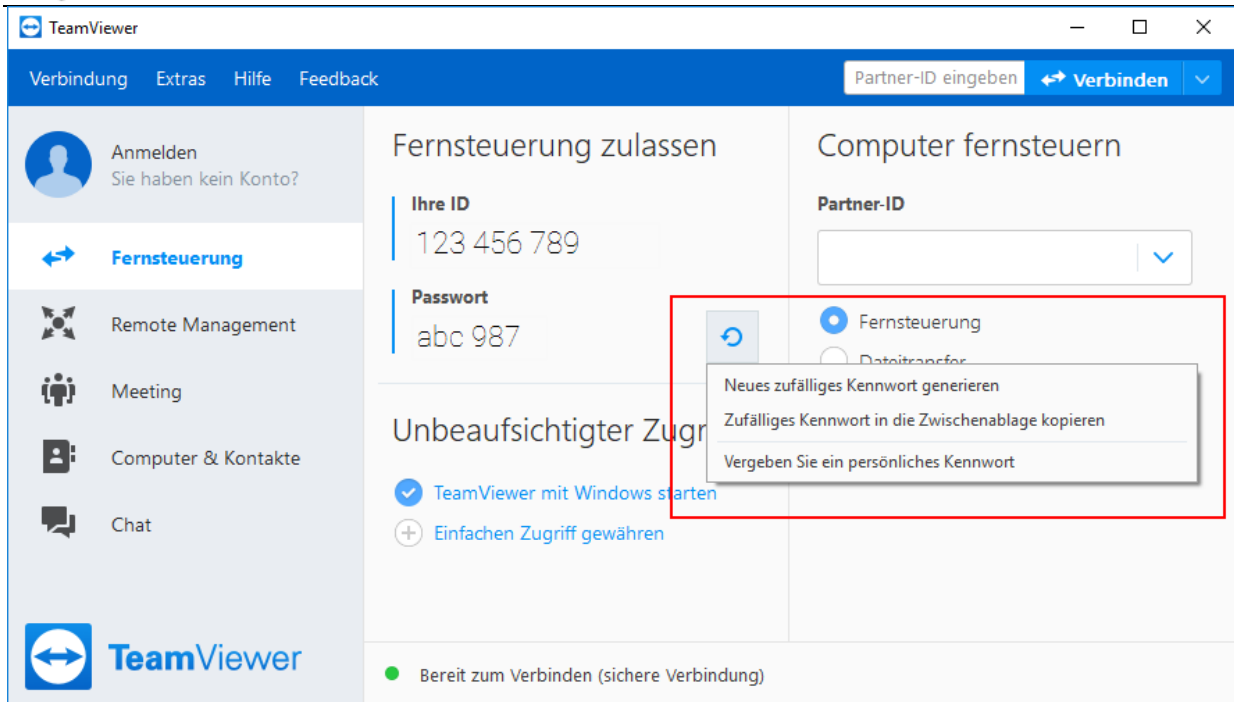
TeamViewer

Verbindung Extras Hilfe Feedback

Partner-ID eingeben Verbinden

Anmelden
Sie haben kein Konto?

Fernsteuerung

Remote Management

Meeting

Computer & Kontakte

Chat

TeamViewer

Fernsteuerung zulassen

Ihre ID
123 456 789

Passwort
abc 987

Unbeaufsichtigter Zugr

TeamViewer mit Windows starten

Einfachen Zugriff gewähren

Computer fernsteuern

Partner-ID

Fernsteuerung

Dateitransfer

Neues zufälliges Kennwort generieren
Zufälliges Kennwort in die Zwischenablage kopieren
Vergeben Sie ein persönliches Kennwort

Bereit zum Verbinden (sichere Verbindung)